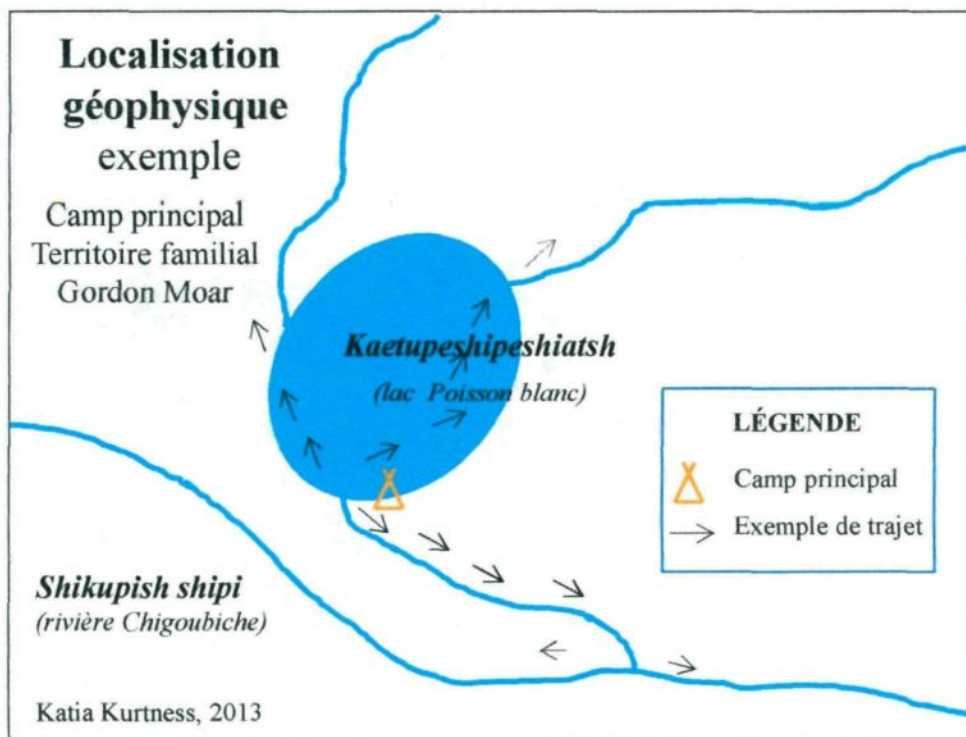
Localisation géophysique
exemple

Camp principal
Territoire familial
Gordon Moar

Kaetupeshipeshiatsh
(lac Poisson blanc)

LÉGENDE
Camp principal
Exemple de trajet

Shikupish shipi
(rivière Chigoubiche)

Katia Kurtness, 2013